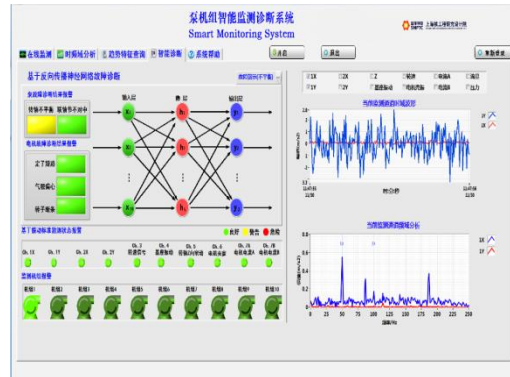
泵机组智能监测诊断系统
Smart Monitoring System

在线监测 | 时频域分析 | 趋势特征查询 | 智能诊断 | 系统帮助

基于反向传播神经网络故障诊断

振动端诊断结果报警
转轴不平衡 | 联轴节不对中

电机故障诊断结果报警
定子偏心
气隙偏心
转子偏心

输入层 | 隐层 | 输出层

泵1振动监测状态报警
正常 | 警告 | 危险

1X | 1Y | 2X | 2Y

泵机组报警
泵组1 | 泵组2 | 泵组3 | 泵组4 | 泵组5 | 泵组6 | 泵组7 | 泵组8 | 泵组9 | 泵组10

当前监测通道时域波形

当前监测通道频域分析